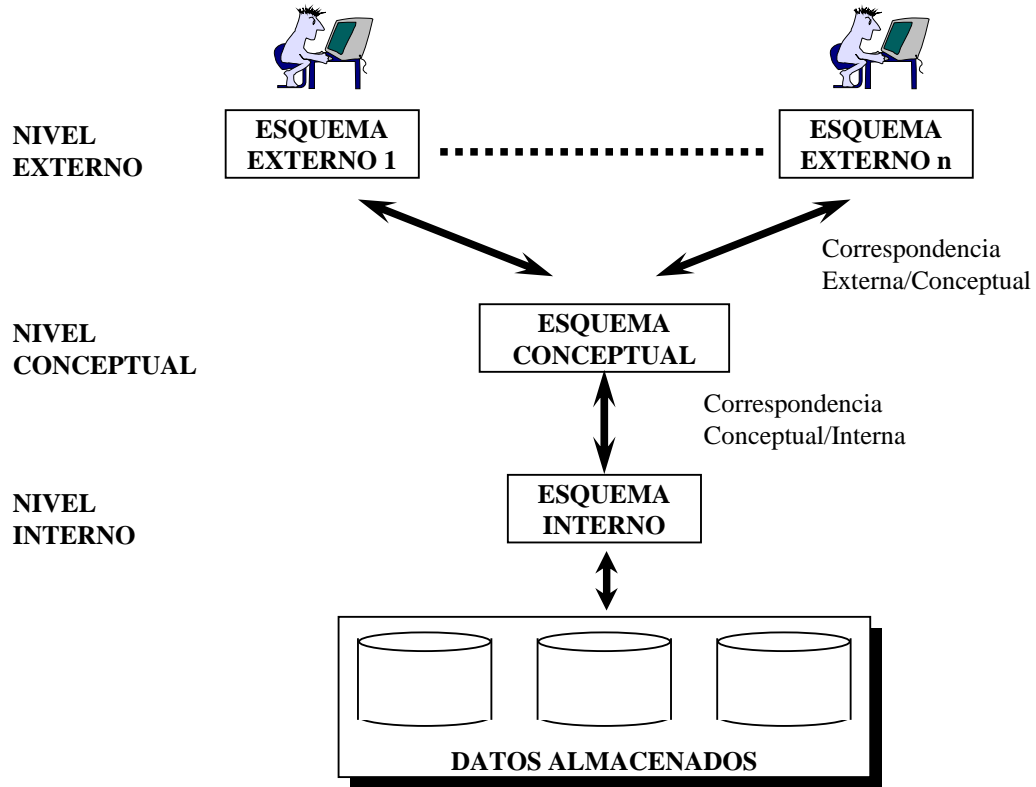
NIVEL
EXTERNO

ESQUEMA
EXTERNO 1

ESQUEMA
EXTERNO n

Correspondencia
Externa/Conceptual

NIVEL
CONCEPTUAL

ESQUEMA
CONCEPTUAL

Correspondencia
Conceptual/Interna

NIVEL
INTERNO

ESQUEMA
INTERNO

DATOS ALMACENADOS